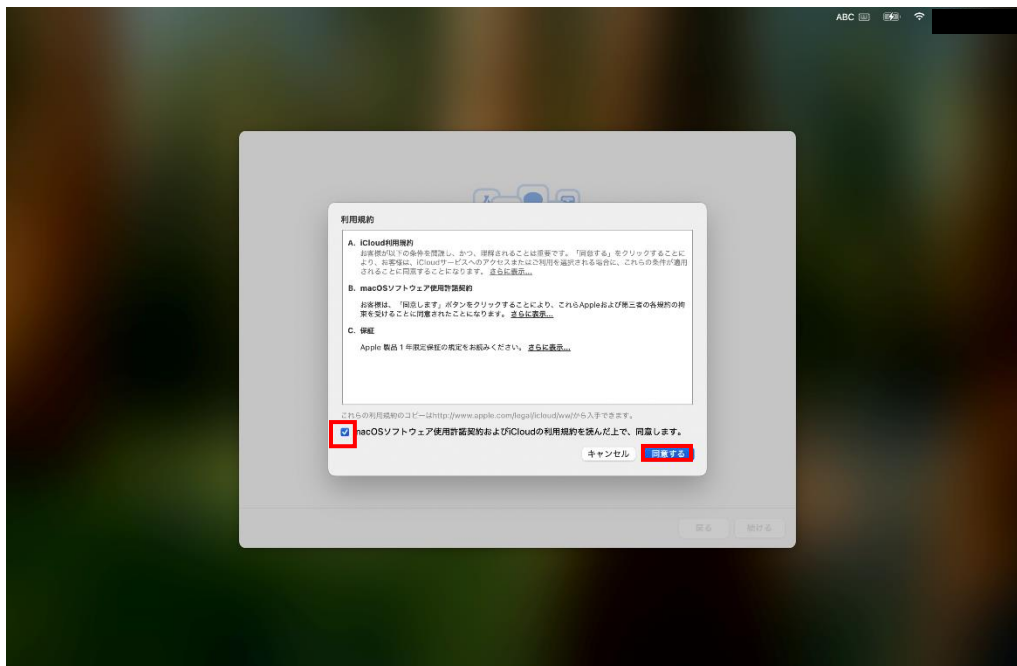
ABC

利用規約

A. iCloud利用規約
お客様が以下の条件を閲読し、かつ、理解されることは重要です。「同意する」をクリックすることにより、お客様は、iCloudサービスへのアクセスまたはご利用を選択される場合に、これらの条件が適用されることに同意することになります。さらに表示...

B. macOSソフトウェア使用許諾契約
お客様は、「同意します」ボタンをクリックすることにより、これらAppleおよび第三者の各規約の拘束を受けることに同意されたことになります。さらに表示...

C. 保証
Apple 製品 1 年限定保証の規定をお読みください。さらに表示...

これらの利用規約のコピーはhttp://www.apple.com/legal/icloud/ww/から入手できます。

macOSソフトウェア使用許諾契約およびiCloudの利用規約を読んだ上で、同意します。

キャンセル 同意する

戻る 続ける